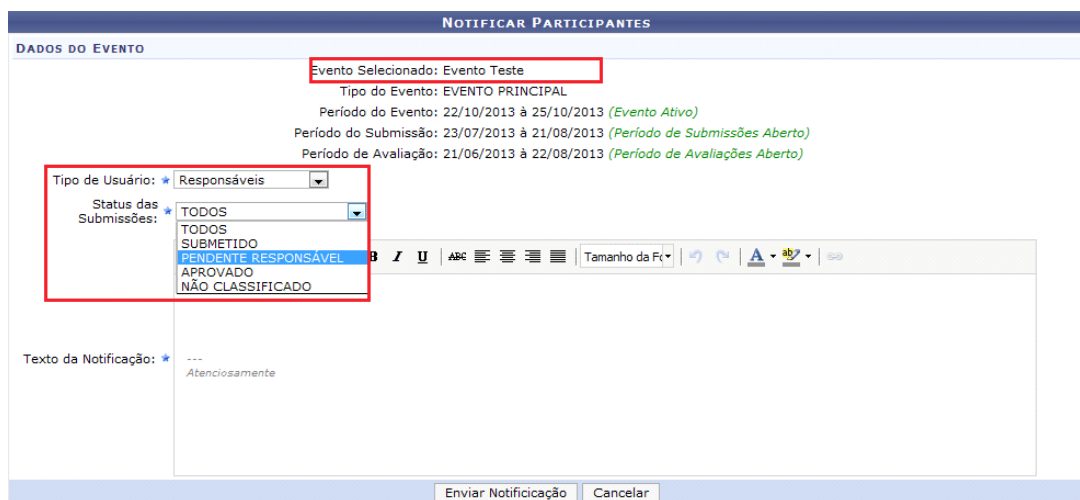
NOTIFICAR PARTICIPANTES

DADOS DO EVENTO

Evento Selecionado: Evento Teste
Tipo do Evento: EVENTO PRINCIPAL
Período do Evento: 22/10/2013 à 25/10/2013 (Evento Ativo)
Período do Submissão: 23/07/2013 à 21/08/2013 (Período de Submissões Aberto)
Período de Avaliação: 21/06/2013 à 22/08/2013 (Período de Avaliações Aberto)

Tipo de Usuário: ★ Responsáveis

Status das Submissões: ★ TODOS
TODOS
SUBMETIDO
PENDENTE RESPONSÁVEL
APROVADO
NÃO CLASSIFICADO

B I U ABC Tamanho da Fc

Texto da Notificação: ★ ---
Atenciosamente

Enviar Notificicação Cancelar